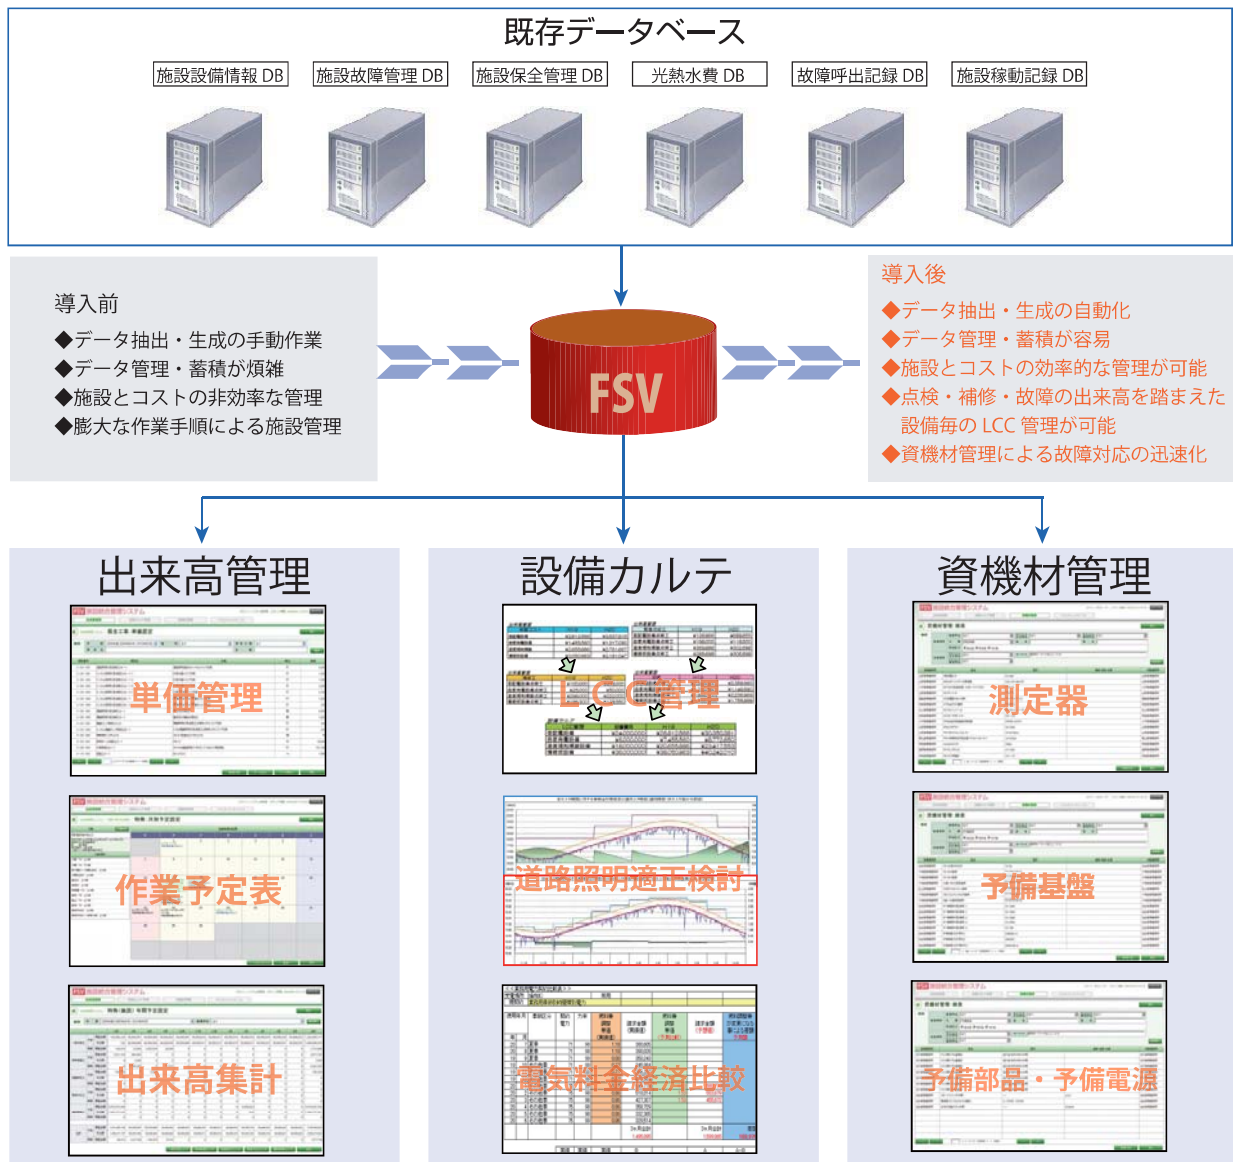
既存データベース

施設設備情報 DB
施設故障管理 DB
施設保全管理 DB
光熱水費 DB
故障呼出記録 DB
施設稼動記録 DB

導入前
◆データ抽出・生成の手動作業
◆データ管理・蓄積が煩雑
◆施設とコストの非効率な管理
◆膨大な作業手順による施設管理

FSV

導入後
◆データ抽出・生成の自動化
◆データ管理・蓄積が容易
◆施設とコストの効率的な管理が可能
◆点検・補修・故障の出来高を踏まえた設備毎の LCC 管理が可能
◆資機材管理による故障対応の迅速化

出来高管理

単価管理

作業予定表

出来高集計

設備カルテ

LCC管理

道路照明適正検討

電気料金経済比較

資機材管理

測定器

予備基盤

予備部品・予備電源